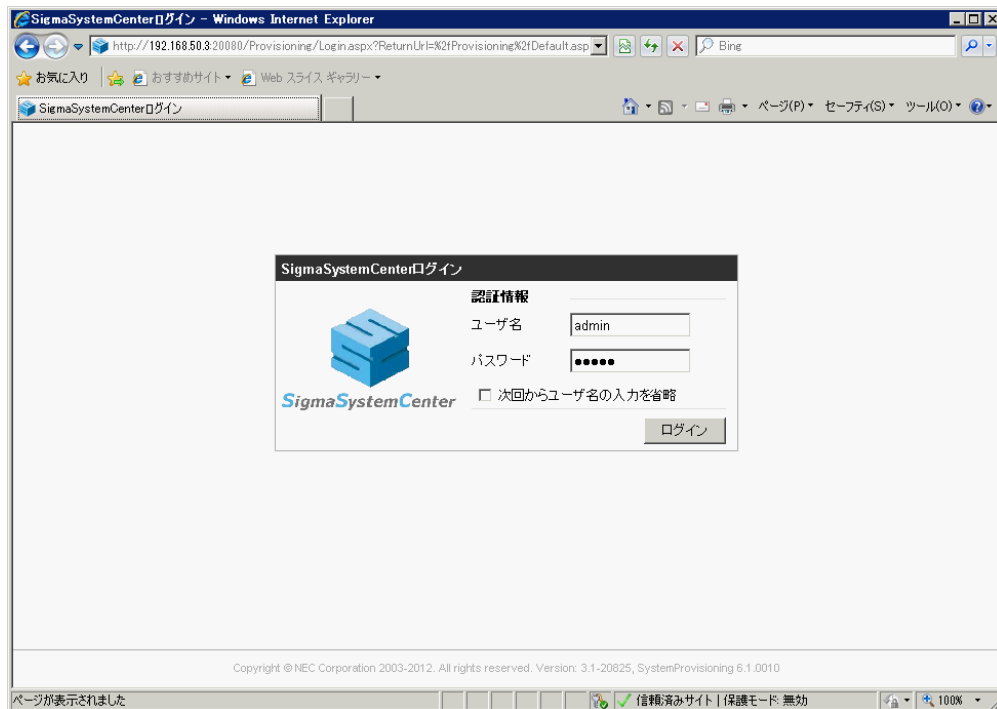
SigmaSystemCenterログイン - Windows Internet Explorer

http://192.168.50.3:20080/Provisioning/Login.aspx?ReturnUrl=%2fProvisioning%2fDefault.asp

Bing

お気に入り おすすめサイト ▾ Web スライス ギャラリー ▾

SigmaSystemCenterログイン

ページ(P) ▾ セーフティ(S) ▾ ツール(O) ▾

SigmaSystemCenterログイン

認証情報

ユーザ名 admin

パスワード ●●●●●

☐ 次回からユーザ名の入力を省略

ログイン

SigmaSystemCenter

Copyright © NEC Corporation 2003-2012. All rights reserved. Version: 3.1-20825, SystemProvisioning 6.1.0010

ページが表示されました

信頼済みサイト | 保護モード: 無効

100%